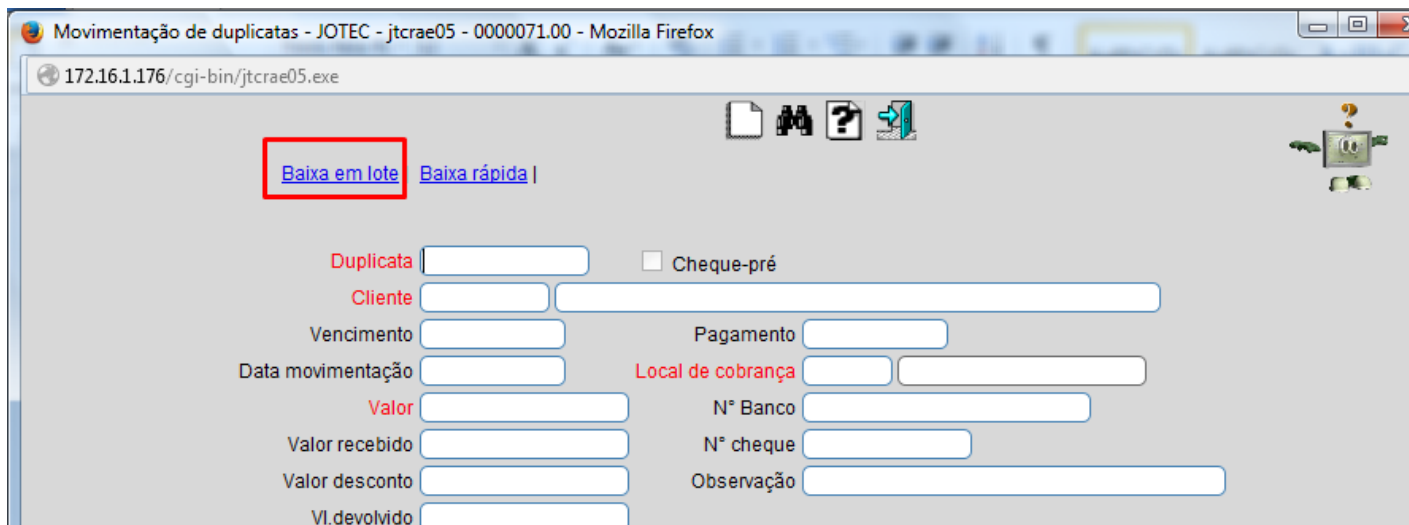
Movimentação de duplicatas - JOTEC - jtcrae05 - 0000071.00 - Mozilla Firefox

172.16.1.176/cgi-bin/jtcrae05.exe

Baixa em lote | Baixa rápida |

Duplicata

Cheque-pré

Cliente

Vencimento

Pagamento

Data movimentação

Local de cobrança

Valor

N° Banco

Valor recebido

N° cheque

Valor desconto

Observação

Vl.devolvido